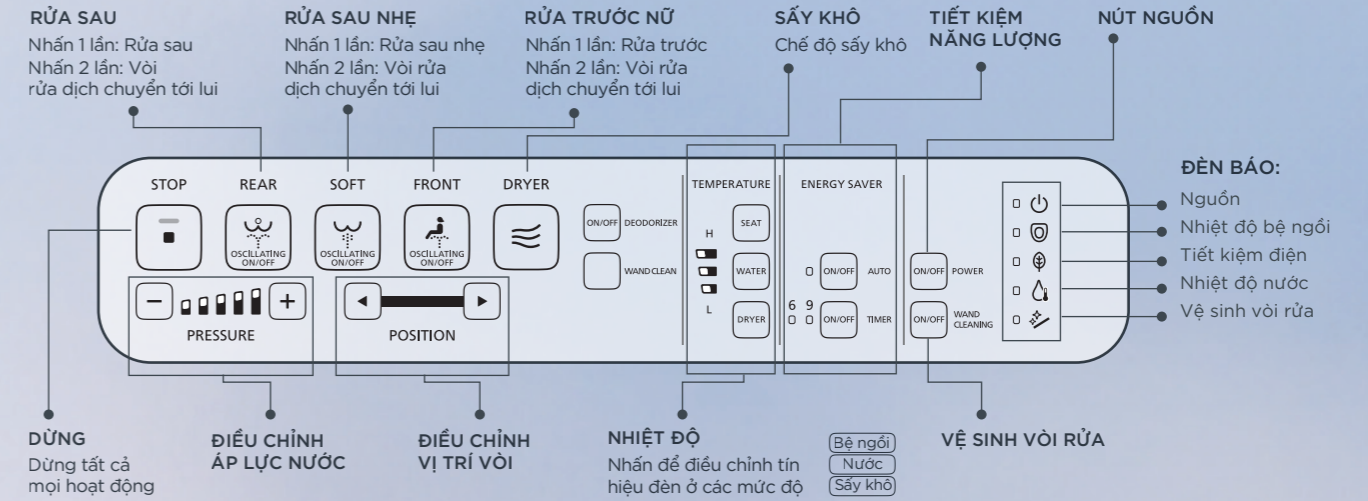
RỬA SAU
Nhấn 1 lần: Rửa sau
Nhấn 2 lần: Vòi rửa dịch chuyển tới lui

RỬA SAU NHẸ
Nhấn 1 lần: Rửa sau nhẹ
Nhấn 2 lần: Vòi rửa dịch chuyển tới lui

RỬA TRƯỚC NỮ
Nhấn 1 lần: Rửa trước
Nhấn 2 lần: Vòi rửa dịch chuyển tới lui

SẤY KHÔ
Chế độ sấy khô

TIẾT KIỆM NĂNG LƯỢNG

NÚT NGUỒN

STOP
REAR
OSCILLATING ON/OFF
SOFT
OSCILLATING ON/OFF
FRONT
OSCILLATING ON/OFF
DRYER

ON/OFF DEODORIZER
WAND CLEAN

TEMPERATURE
H
L
SEAT
WATER
DRYER

ENERGY SAVER
ON/OFF AUTO
6 9
ON/OFF TIMER

ON/OFF POWER
ON/OFF WAND CLEANING

− +
PRESSURE

POSITION

ĐÈN BÁO:
Nguồn
Nhiệt độ bệ ngồi
Tiết kiệm điện
Nhiệt độ nước
Vệ sinh vòi rửa

DỪNG
Dừng tất cả mọi hoạt động

ĐIỀU CHỈNH ÁP LỰC NƯỚC

ĐIỀU CHỈNH VỊ TRÍ VÒI

NHIỆT ĐỘ
Nhấn để điều chỉnh tín hiệu đèn ở các mức độ
Bệ ngồi
Nước
Sấy khô

VỆ SINH VÒI RỬA